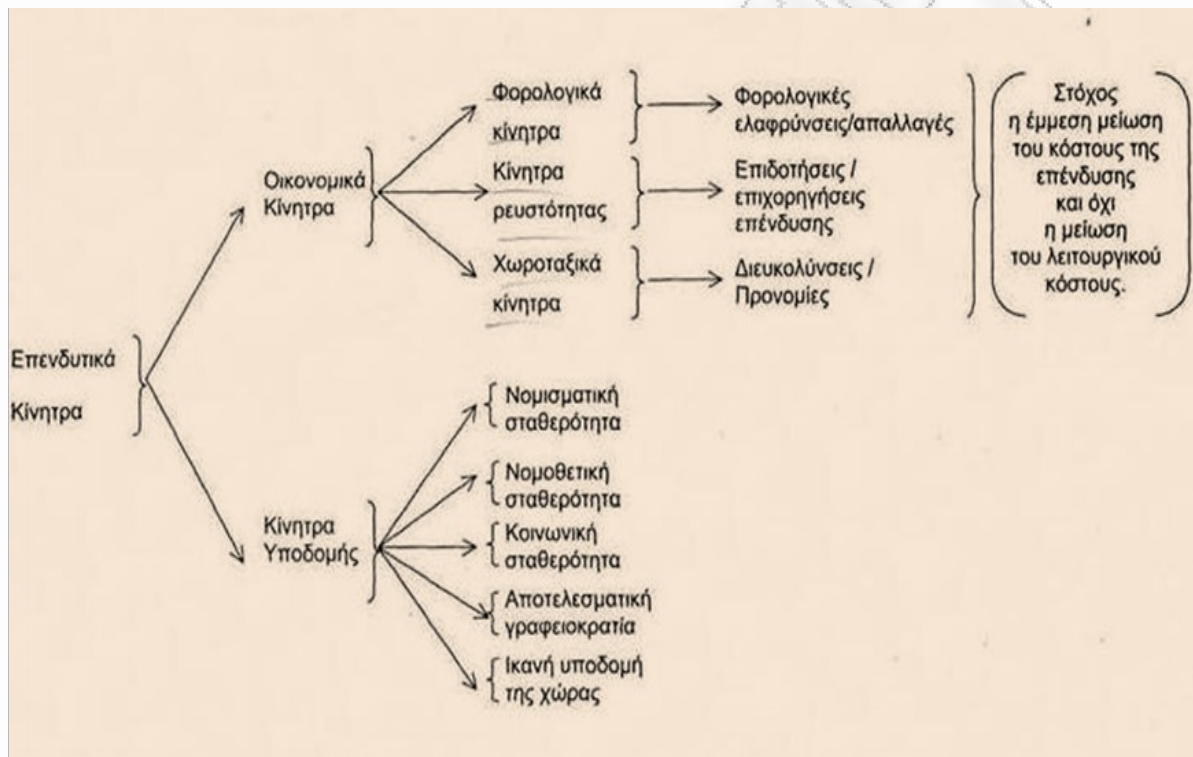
Επενδυτικά Κίνητρα

Οικονομικά Κίνητρα

Φορολογικά κίνητρα

Φορολογικές ελαφρύνσεις/απαλλαγές

Κίνητρα ρευστότητας

Επιδοτήσεις / επιχορηγήσεις επένδυσης

Χωροταξικά κίνητρα

Διευκολύνσεις / Προνομίες

Στόχος η έμμεση μείωση του κόστους της επένδυσης και όχι η μείωση του λειτουργικού κόστους.

Κίνητρα Υποδομής

Νομισματική σταθερότητα

Νομοθετική σταθερότητα

Κοινωνική σταθερότητα

Αποτελεσματική γραφειοκρατία

Ικανή υποδομή της χώρας